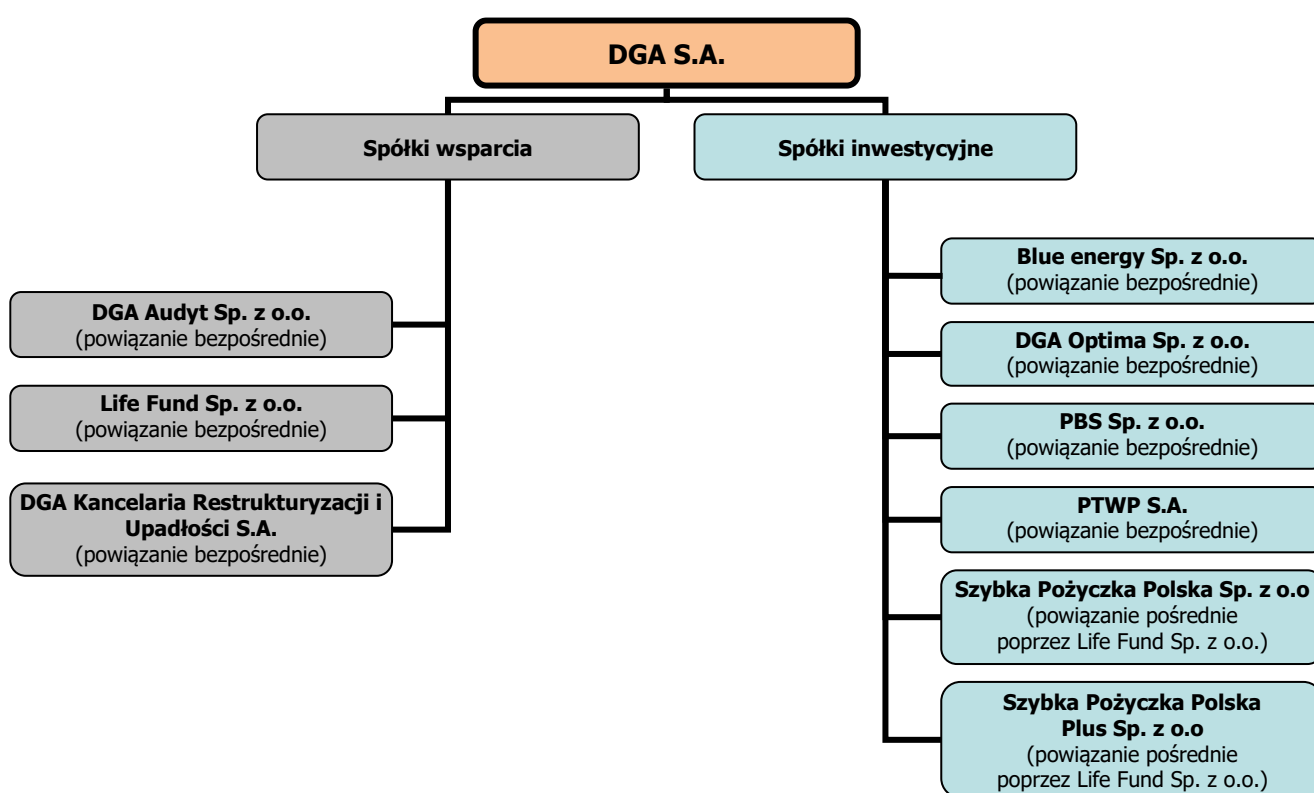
DGA S.A.

Spółki wsparcia

Spółki inwestycyjne

DGA Audyt Sp. z o.o.
(powiązanie bezpośrednie)

Life Fund Sp. z o.o.
(powiązanie bezpośrednie)

DGA Kancelaria Restrukturyzacji i Upadłości S.A.
(powiązanie bezpośrednie)

Blue energy Sp. z o.o.
(powiązanie bezpośrednie)

DGA Optima Sp. z o.o.
(powiązanie bezpośrednie)

PBS Sp. z o.o.
(powiązanie bezpośrednie)

PTWP S.A.
(powiązanie bezpośrednie)

Szybka Pożyczka Polska Sp. z o.o
(powiązanie pośrednie poprzez Life Fund Sp. z o.o.)

Szybka Pożyczka Polska Plus Sp. z o.o
(powiązanie pośrednie poprzez Life Fund Sp. z o.o.)